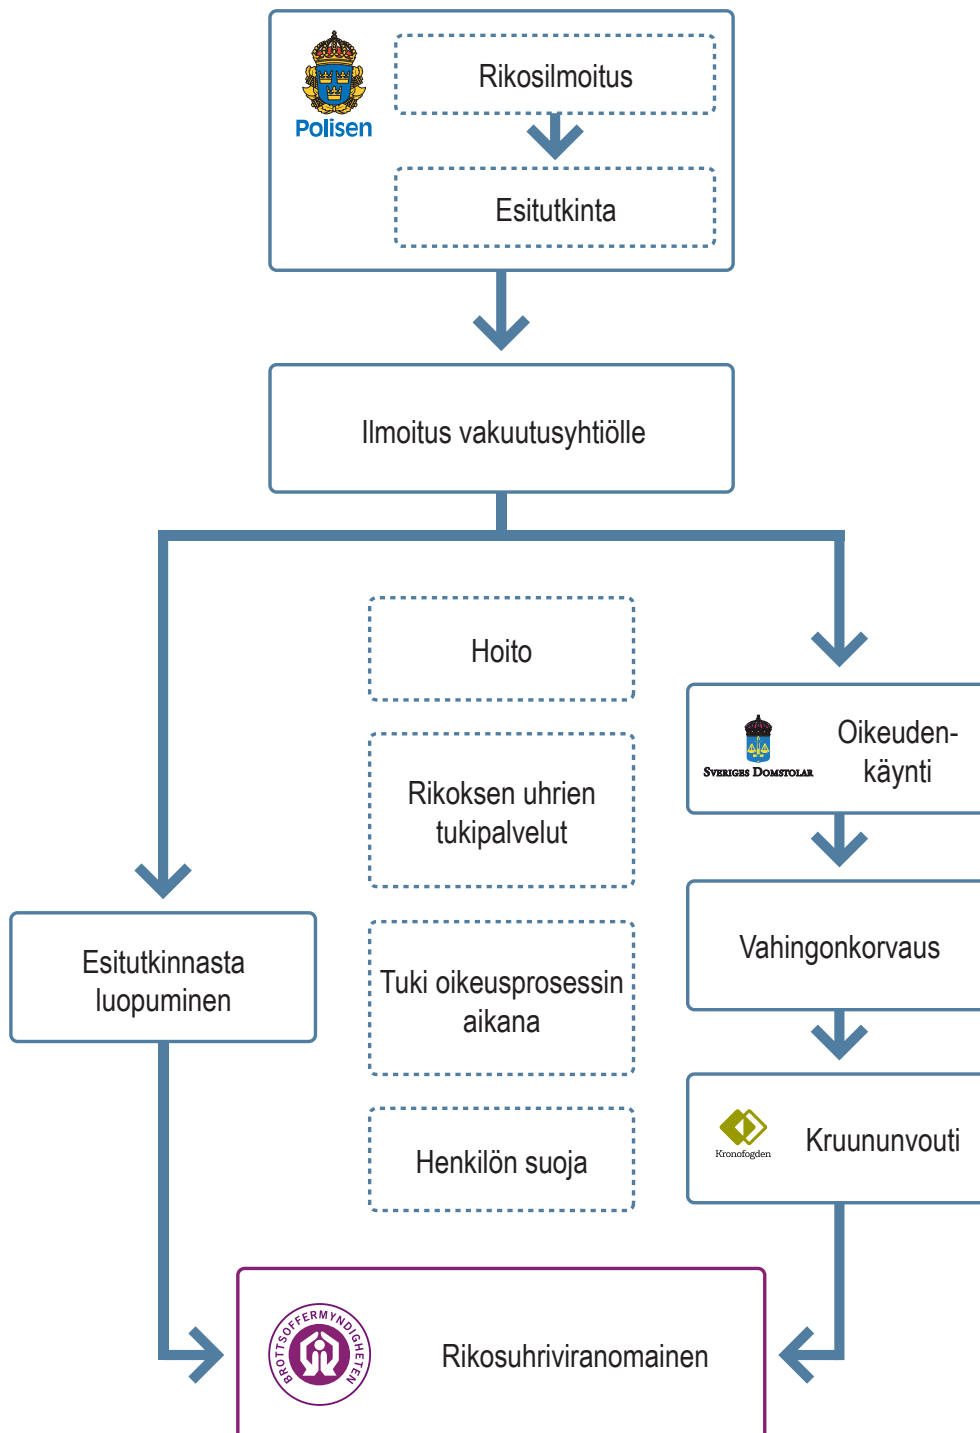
Polisen

Rikosilmoitus

Esitutkinta

Ilmoitus vakuutusyhtiölle

Hoito

Rikoksen uhrien tukipalvelut

Tuki oikeusprosessin aikana

Henkilön suoja

Sveriges Domstolar

Oikeudenkäynti

Vahingonkorvaus

Kronofogden

Kruununvouti

Esitutkinnasta luopuminen

BROTTSOFFERMYNDIGHETEN

Rikosuhriviranomainen